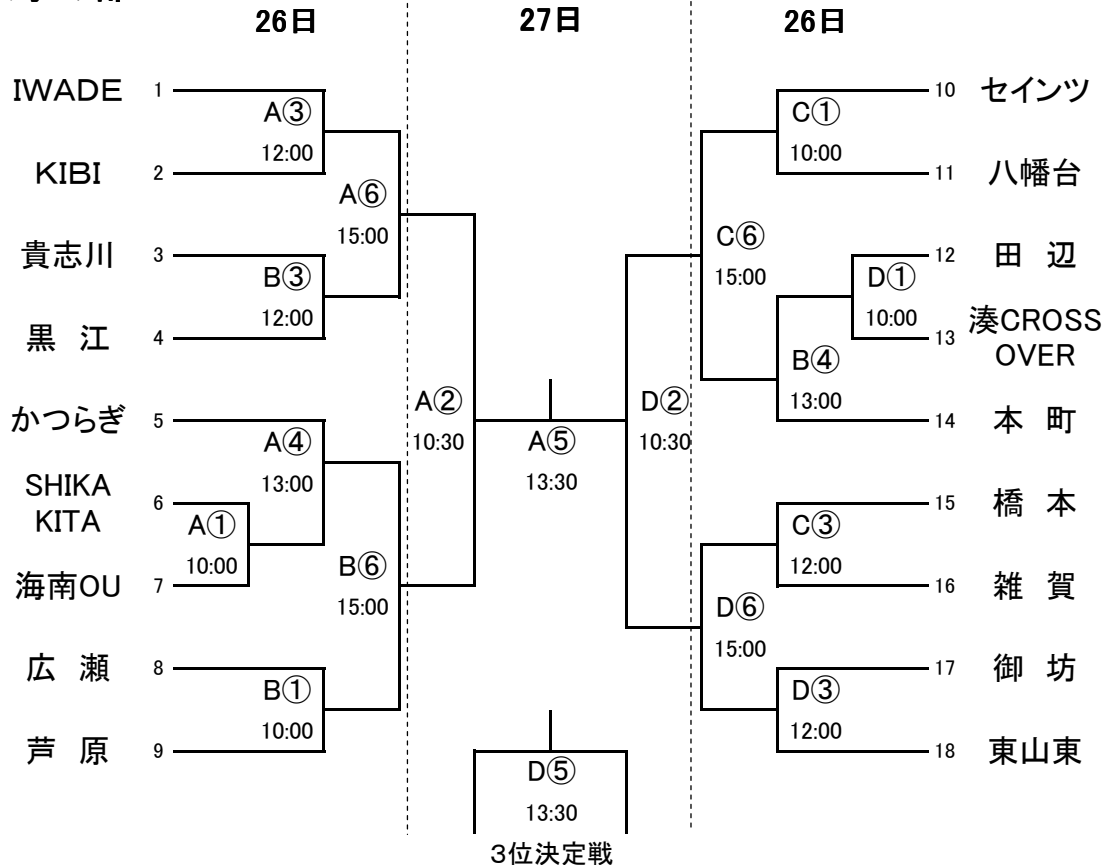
26日

27日

26日

IWADE 1
KIBI 2
貴志川 3
黒 江 4
かつらぎ 5
SHIKA KITA 6
海南OU 7
広 瀬 8
芦 原 9

A③ 12:00
B③ 12:00
A④ 13:00
A① 10:00
B① 10:00

A⑥ 15:00
B⑥ 15:00

A② 10:30

A⑤ 13:30

D② 10:30

D⑤ 13:30
3位決定戦

C⑥ 15:00
D⑥ 15:00

C① 10:00
D① 10:00
B④ 13:00
C③ 12:00
D③ 12:00

10 セインツ
11 八幡台
12 田 辺
13 湊CROSS OVER
14 本 町
15 橋 本
16 雑 賀
17 御 坊
18 東山東